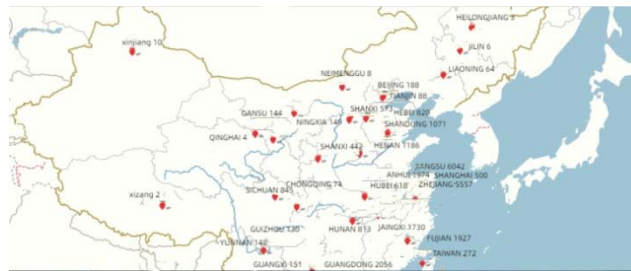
HEILONGJIANG 3
xinjiang 10
JILIN 6
NEIMENGGU 8
LIAONING 64
BEIJING 188
TIANJIN 88
GANSU 144
SHANXI 573
HEBEI 820
NINGXIA 146
SHANDONG 1071
QINGHAI 4
SHANXI 442
HENAN 1186
JIANGSU 6042
ANHUI 1974
SHANGHAI 500
xizang 2
SICHUAN 845
CHONGQING 74
HUBEI 618
ZHEJIANG 5557
GUIZHOU 130
HUNAN 813
JAINGXI 3730
FUJIAN 1927
YUNNAN 148
TAIWAN 272
GUANGXI 151
GUANGDONG 2056